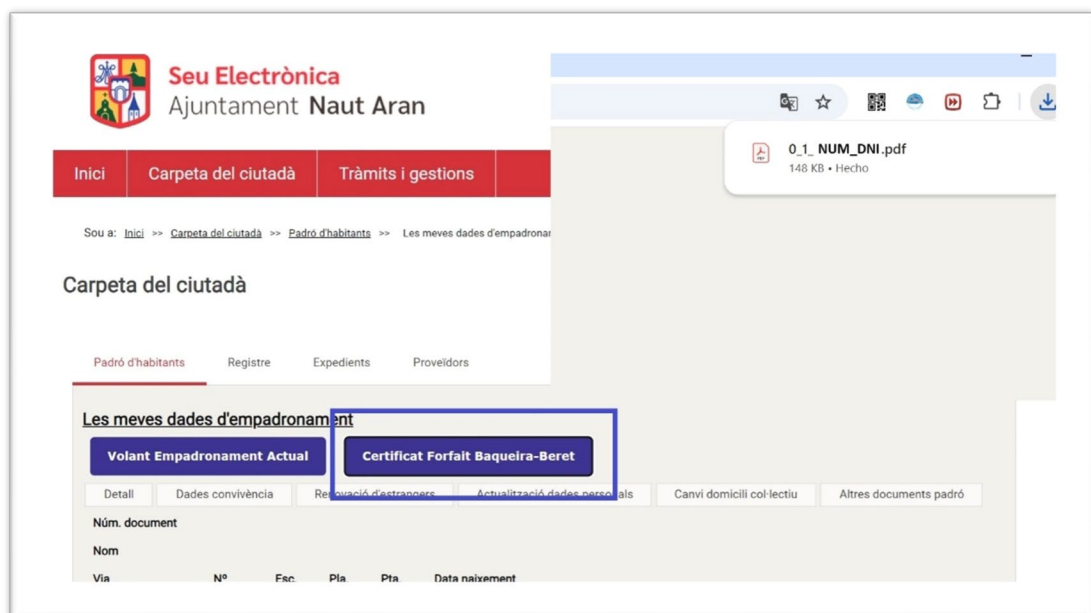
Seu Electrònica
Ajuntament Naut Aran

Inici | Carpeta del ciutadà | Tràmits i gestions

0_1_ NUM_DNI.pdf
148 KB • Hecho

Sou a: Inici >> Carpeta del ciutadà >> Padró d'habitants >> Les meves dades d'empadronar

Carpeta del ciutadà

Padró d'habitants | Registre | Expedients | Proveïdors

Les meves dades d'empadronament

Volant Empadronament Actual | Certificat Forfait Baqueira-Beret

Detall | Dades convivència | Renovació d'estrangers | Actualització dades personals | Canvi domicili col·lectiu | Altres documents padró

Núm. document

Nom

Via | Nº | Esc. | Pla. | Pta. | Data naixement